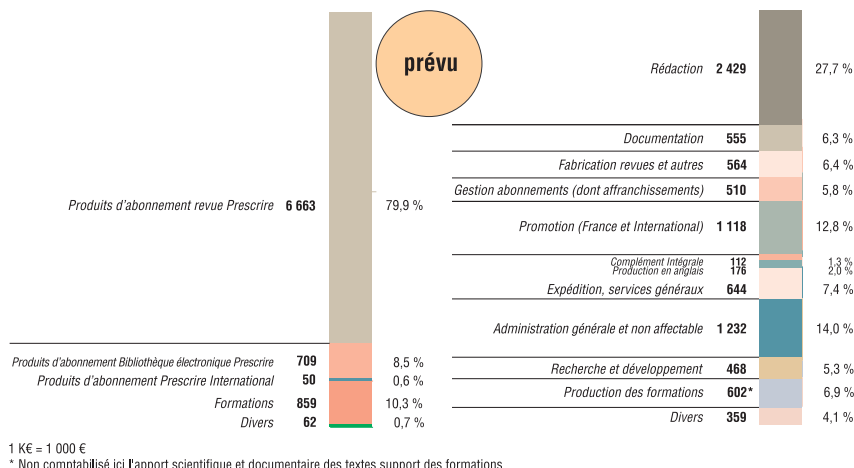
prévu

Produits d'abonnement revue Prescrire 6 663 79,9 %

Produits d'abonnement Bibliothèque électronique Prescrire 709 8,5 %
Produits d'abonnement Prescrire International 50 0,6 %
Formations 859 10,3 %
Divers 62 0,7 %

Rédaction 2 429 27,7 %
Documentation 555 6,3 %
Fabrication revues et autres 564 6,4 %
Gestion abonnements (dont affranchissements) 510 5,8 %
Promotion (France et International) 1 118 12,8 %
Complément Intégrale 112 1,3 %
Production en anglais 176 2,0 %
Expédition, services généraux 644 7,4 %
Administration générale et non affectable 1 232 14,0 %
Recherche et développement 468 5,3 %
Production des formations 602* 6,9 %
Divers 359 4,1 %

1 K€ = 1 000 €
* Non comptabilisé ici l'apport scientifique et documentaire des textes support des formations